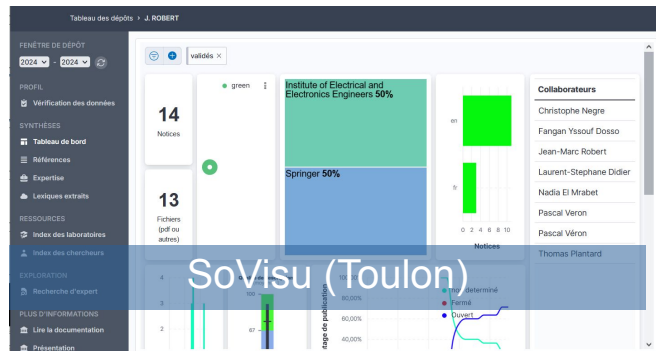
Tableau des dépôts > J. ROBERT

FENÊTRE DE DÉPÔT
2024 - 2024

PROFIL
Vérification des données

SYNTHÈSES
Tableau de bord
Références
Expertise
Lexiques extraits

RESSOURCES
Index des laboratoires
Index des chercheurs

EXPLORATION
Recherche d'expert

PLUS D'INFORMATIONS
Lire la documentation
Présentation

validés ×

14
Notices

13
Fichiers (pdf ou autres)

green

Institute of Electrical and Electronics Engineers 50%

Springer 50%

en
fr
0 2 4 6 8 10
Notices

Collaborateurs
Christophe Negre
Fangan Yssouf Dosso
Jean-Marc Robert
Laurent-Stephane Didler
Nadia El Mrabet
Pascal Veron
Pascal Véron
Thomas Plantard

SoVisu (Toulon)

3
2
100
87
tage de publication
80,00%
60,00%
40,00%
non déterminé
Fermé
Ouvert